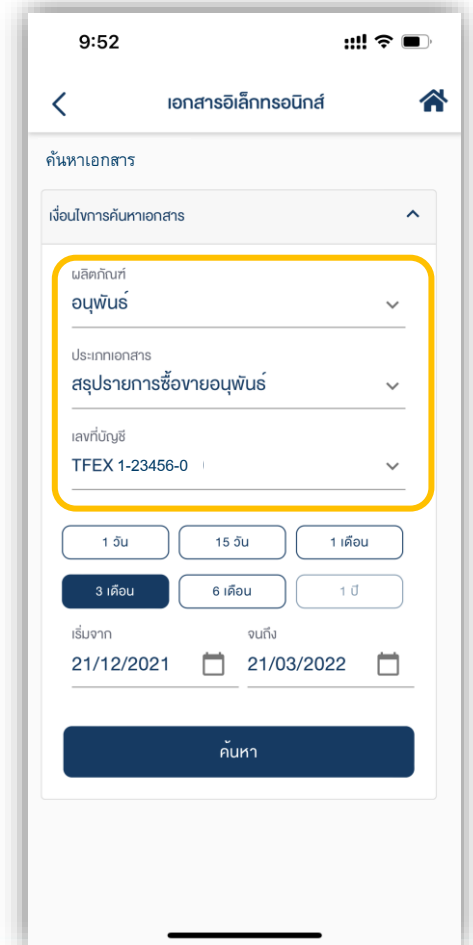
9:52

เอกสารอิเล็กทรอนิกส์

ค้นหาเอกสาร

เงื่อนไขการค้นหาเอกสาร

ผลิตภัณฑ์
อนุพันธ์

ประเภทเอกสาร
สรุปรายการซื้อขายอนุพันธ์

เลขที่บัญชี
TFEX 1-23456-0

1 วัน
15 วัน
1 เดือน
3 เดือน
6 เดือน
1 ปี

เริ่มจาก
21/12/2021

จนถึง
21/03/2022

ค้นหา